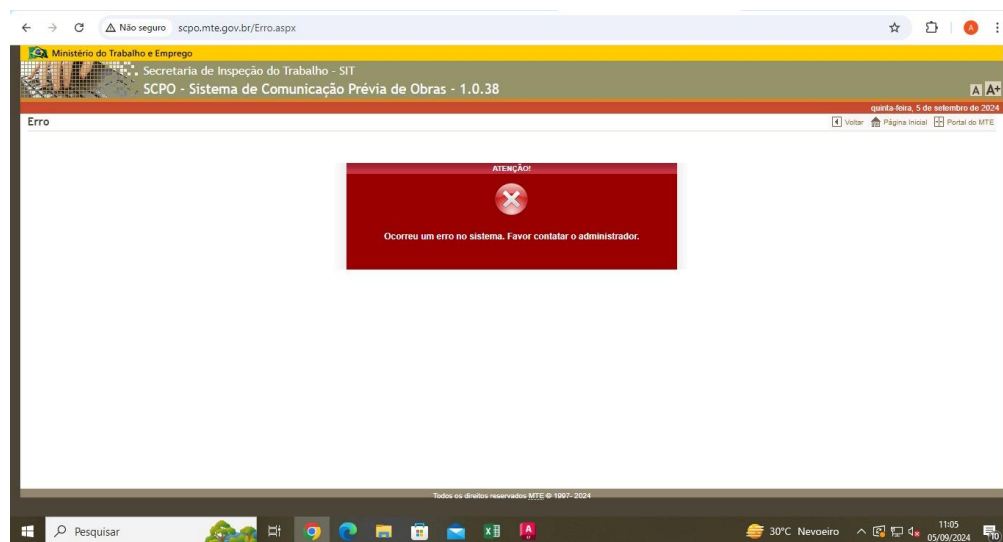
Não seguro scpo.mte.gov.br/Erro.aspx

Ministério do Trabalho e Emprego

Secretaria de Inspeção do Trabalho - SIT

SCPO - Sistema de Comunicação Prévia de Obras - 1.0.38

A A+

quinta-feira, 5 de setembro de 2024

Erro

Voltar Página Inicial Portal do MTE

ATENÇÃO!

Ocorreu um erro no sistema. Favor contatar o administrador.

Todos os direitos reservados MTE © 1997- 2024

Pesquisar

30°C Nevoeiro

11:05
05/09/2024